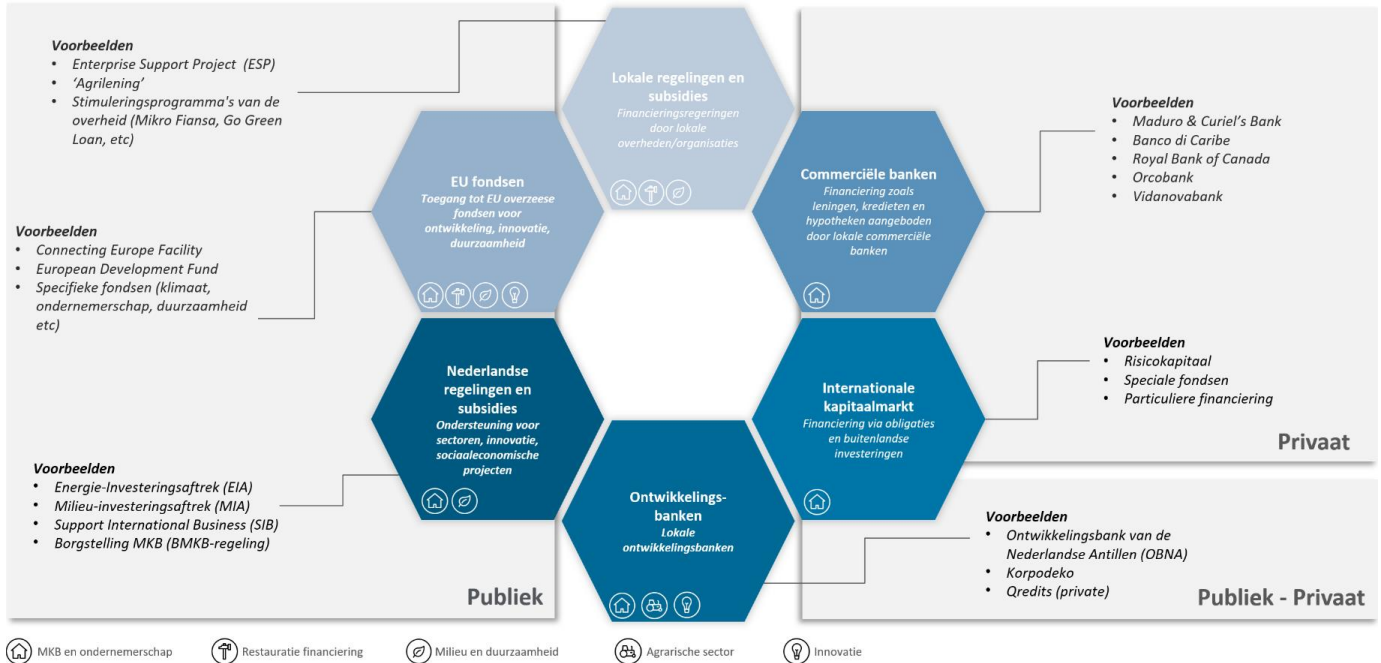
Voorbeelden
• Enterprise Support Project (ESP)
• 'Agrilening'
• Stimuleringsprogramma's van de overheid (Mikro Fiansa, Go Green Loan, etc)

Lokale regelingen en subsidies
Financieringsregeringen door lokale overheden/organisaties

Voorbeelden
• Maduro & Curiel's Bank
• Banco di Caribe
• Royal Bank of Canada
• Orcobank
• Vidanovabank

EU fondsen
Toegang tot EU overzeese fondsen voor ontwikkeling, innovatie, duurzaamheid

Commerciële banken
Financiering zoals leningen, kredieten en hypotheken aangeboden door lokale commerciële banken

Voorbeelden
• Connecting Europe Facility
• European Development Fund
• Specifieke fondsen (klimaat, ondernemerschap, duurzaamheid etc)

Voorbeelden
• Risicokapitaal
• Speciale fondsen
• Particuliere financiering

Nederlandse regelingen en subsidies
Ondersteuning voor sectoren, innovatie, sociaaleconomische projecten

Internationale kapitaalmarkt
Financiering via obligaties en buitenlandse investeringen

Privaat

Voorbeelden
• Energie-Investeringsaftrek (EIA)
• Milieu-investeringsaftrek (MIA)
• Support International Business (SIB)
• Borgstelling MKB (BMKB-regeling)

Ontwikkelings-banken
Lokale ontwikkelingsbanken

Voorbeelden
• Ontwikkelingsbank van de Nederlandse Antillen (OBNA)
• Korpodeko
• Qredits (private)

Publiek

Publiek - Privaat

MKB en ondernemerschap   Restauratie financiering   Milieu en duurzaamheid   Agrarische sector   Innovatie